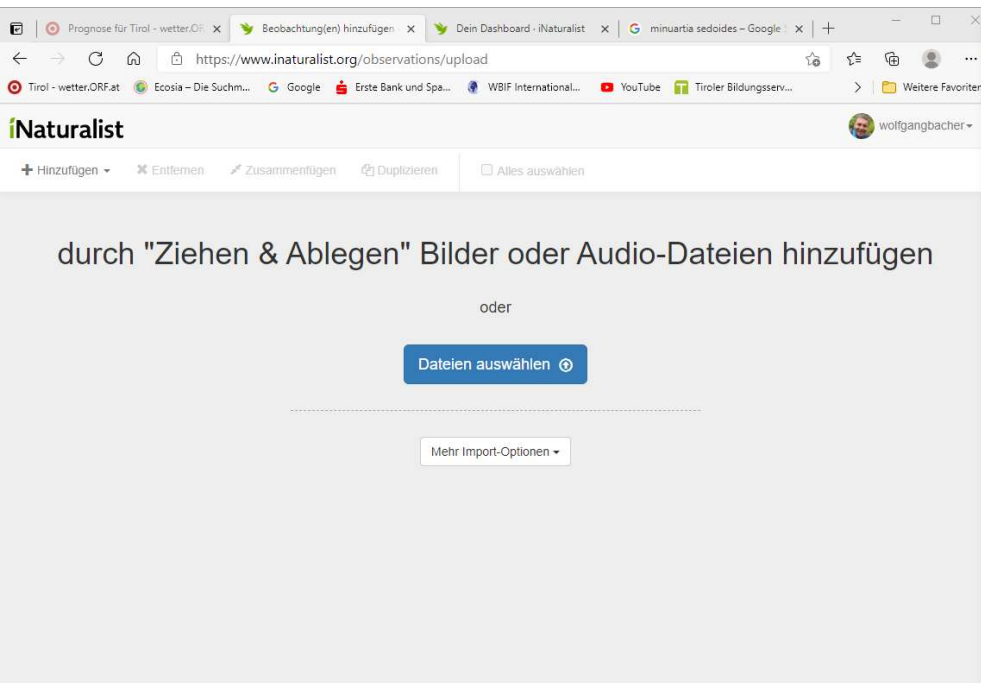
Prognose für Tirol - wetter.OR ×
Beobachtung(en) hinzufügen ×
Dein Dashboard · iNaturalist ×
minuartia sedoides – Google ×
+

https://www.inaturalist.org/observations/upload

Tirol - wetter.ORF.at
Ecosia – Die Suchm...
Google
Erste Bank und Spa...
WBIF International...
YouTube
Tiroler Bildungsserv...
Weitere Favoriten

iNaturalist
wolfgangbacher

+ Hinzufügen
✖ Entfernen
Zusammenfügen
Duplizieren
Alles auswählen

durch "Ziehen & Ablegen" Bilder oder Audio-Dateien hinzufügen

oder

Dateien auswählen

Mehr Import-Optionen